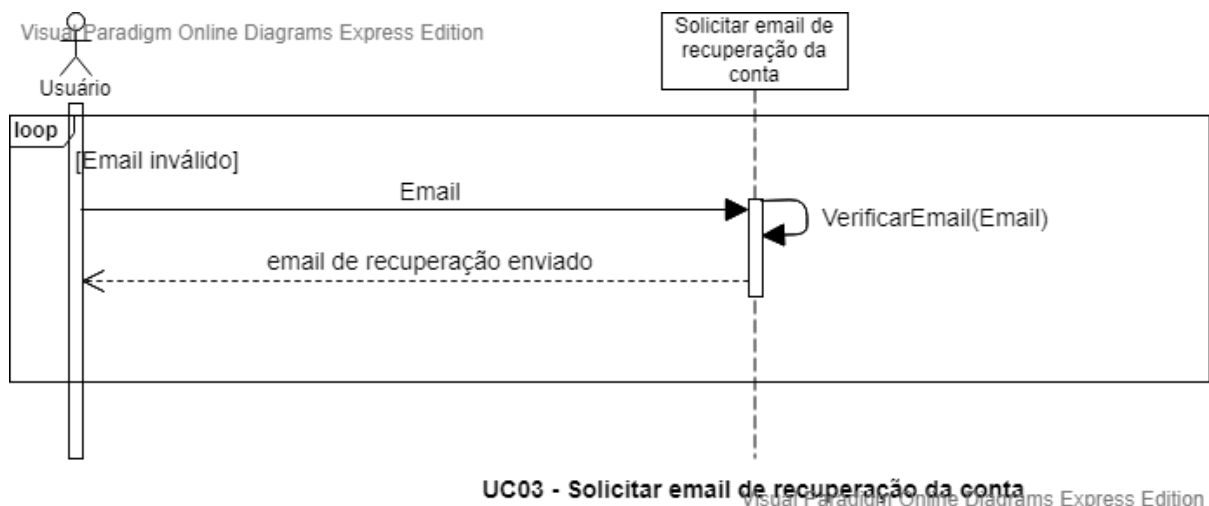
Visual Paradigm Online Diagrams Express Edition

Usuário

Solicitar email de recuperação da conta

loop

[Email inválido]

Email

VerificarEmail(Email)

email de recuperação enviado

UC03 - Solicitar email de recuperação da conta

Visual Paradigm Online Diagrams Express Edition